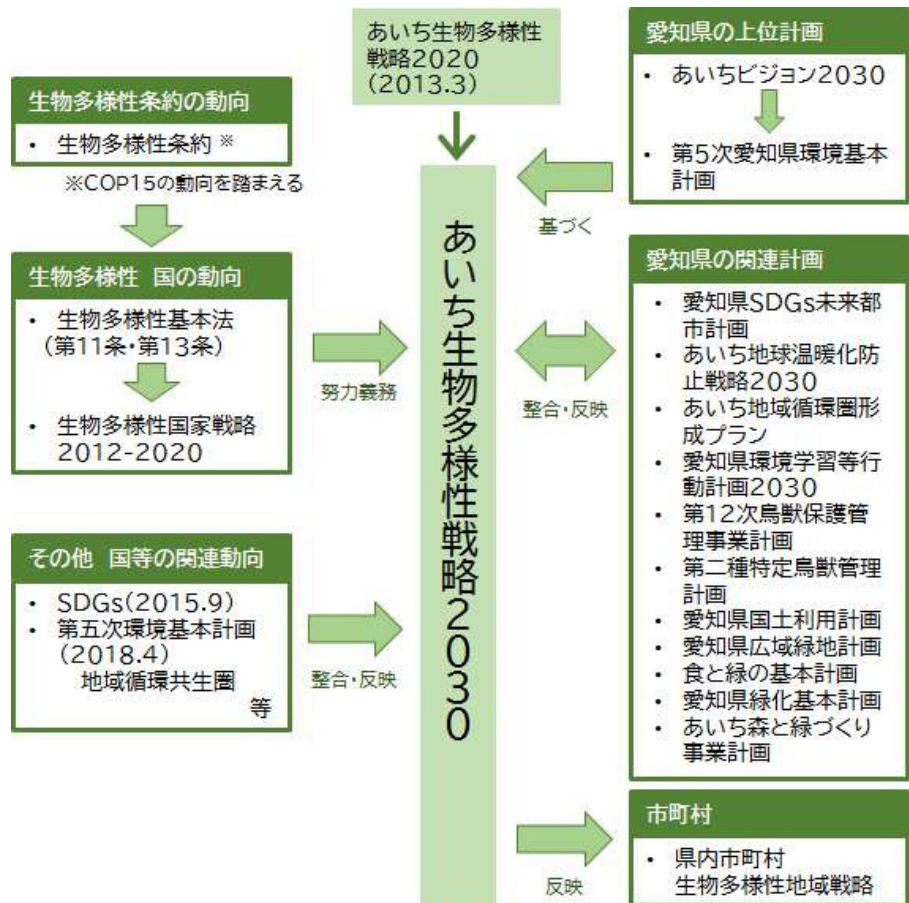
生物多様性条約の動向

• 生物多様性条約 ※

※COP15の動向を踏まえる

生物多様性 国の動向

• 生物多様性基本法（第11条・第13条）

• 生物多様性国家戦略 2012-2020

その他 国等の関連動向

• SDGs（2015.9）
• 第五次環境基本計画（2018.4） 地域循環共生圏 等

努力義務

整合・反映

あいち生物多様性戦略2020（2013.3）

あいち生物多様性戦略2030

愛知県の上位計画

• あいちビジョン2030
• 第5次愛知県環境基本計画

基づく

愛知県の関連計画

• 愛知県SDGs未来都市計画
• あいち地球温暖化防止戦略2030
• あいち地域循環圏形成プラン
• 愛知県環境学習等行動計画2030
• 第12次鳥獣保護管理事業計画
• 第二種特定鳥獣管理計画
• 愛知県国土利用計画
• 愛知県広域緑地計画
• 食と緑の基本計画
• 愛知県緑化基本計画
• あいち森と緑づくり事業計画

整合・反映

市町村

• 県内市町村 生物多様性地域戦略

反映